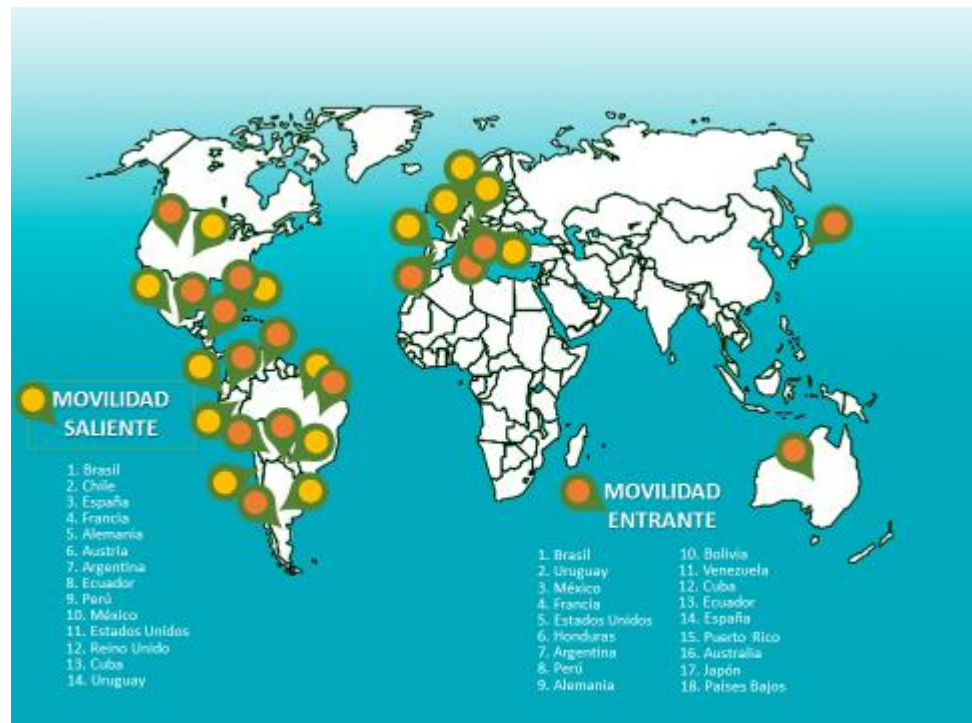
MOVILIDAD SALIENTE

1. Brasil
2. Chile
3. España
4. Francia
5. Alemania
6. Austria
7. Argentina
8. Ecuador
9. Perú
10. México
11. Estados Unidos
12. Reino Unido
13. Cuba
14. Uruguay

MOVILIDAD ENTRANTE

1. Brasil
2. Uruguay
3. México
4. Francia
5. Estados Unidos
6. Honduras
7. Argentina
8. Perú
9. Alemania
10. Bolivia
11. Venezuela
12. Cuba
13. Ecuador
14. España
15. Puerto Rico
16. Australia
17. Japón
18. Países Bajos